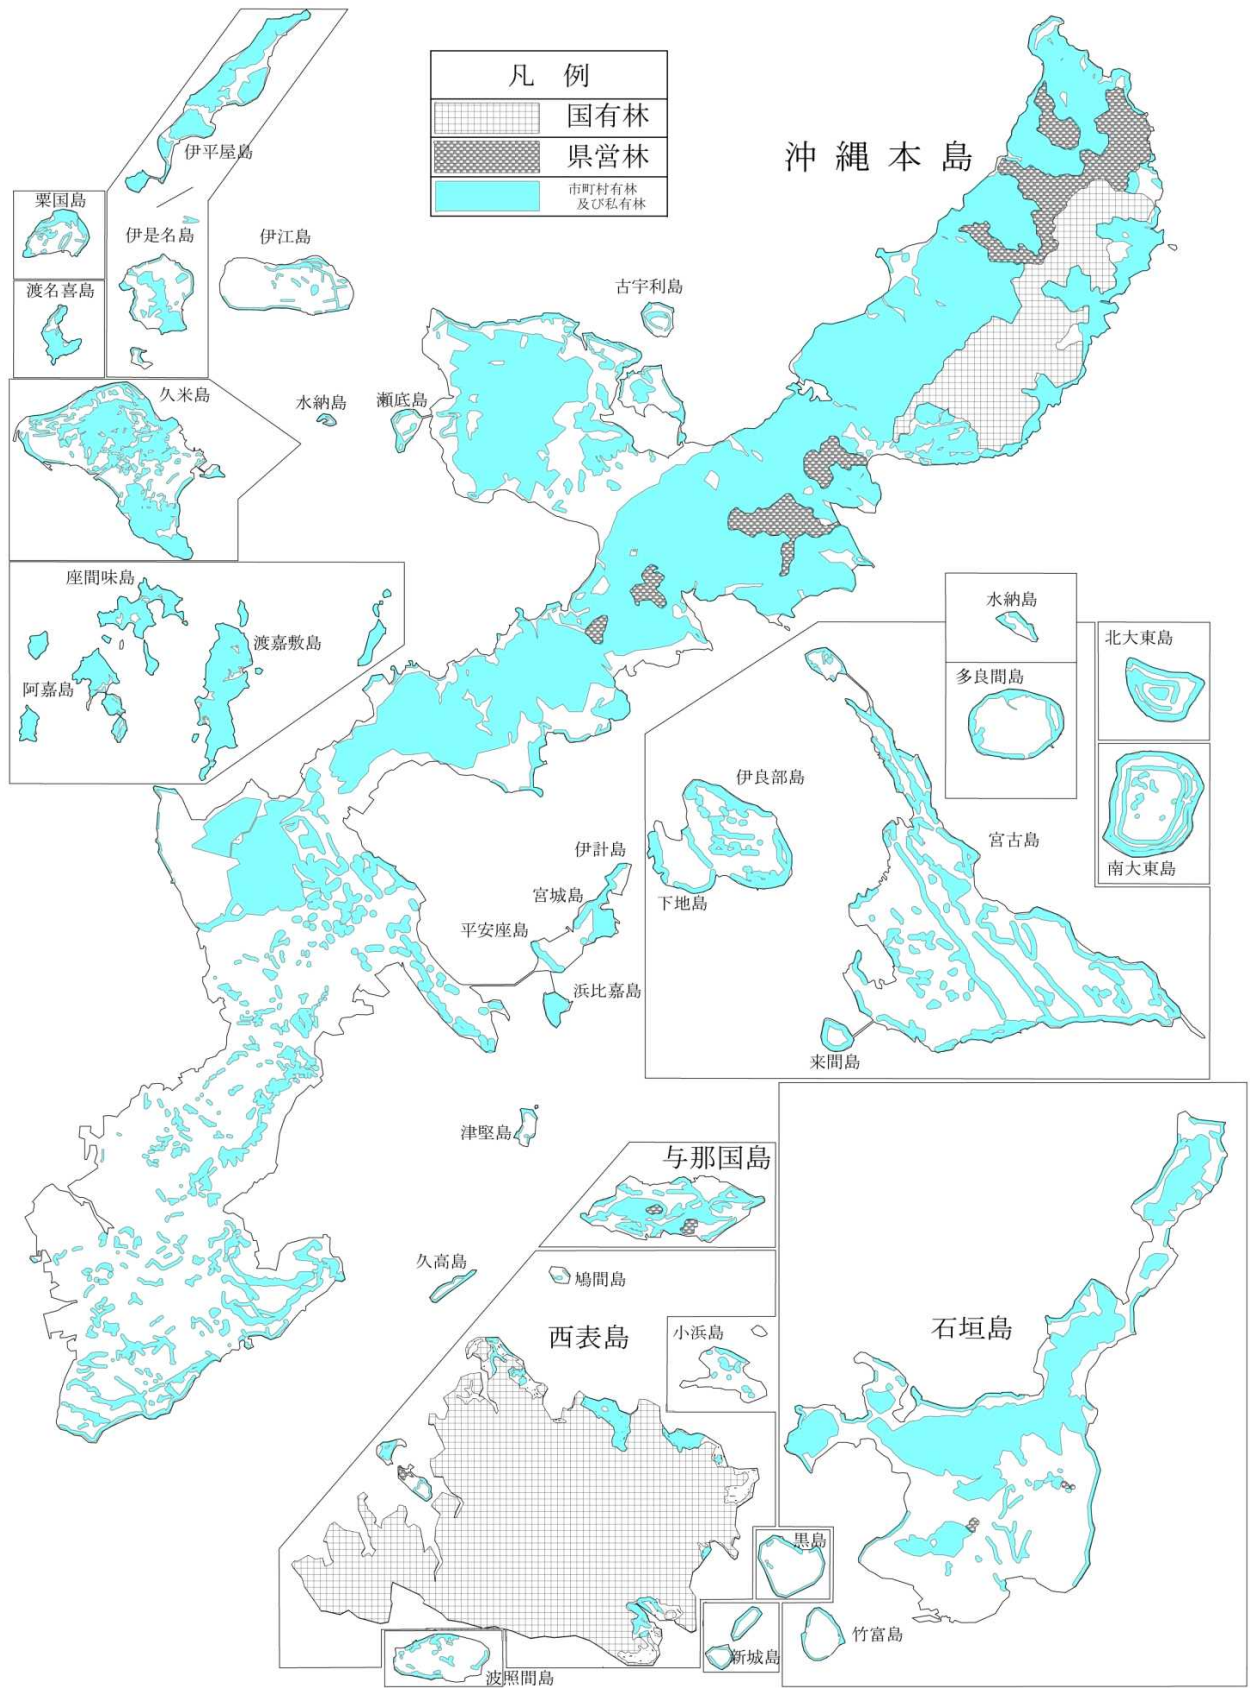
凡　例
国有林
県営林
市町村有林及び私有林

沖縄本島

伊平屋島
粟国島
伊是名島
伊江島
渡名喜島
古宇利島
久米島
水納島
瀬底島
座間味島
渡嘉敷島
阿嘉島
水納島
北大東島
多良間島
伊良部島
宮古島
南大東島
下地島
伊計島
宮城島
平安座島
浜比嘉島
来間島
津堅島
与那国島
久高島
鳩間島
西表島
小浜島
石垣島
黒島
竹富島
新城島
波照間島